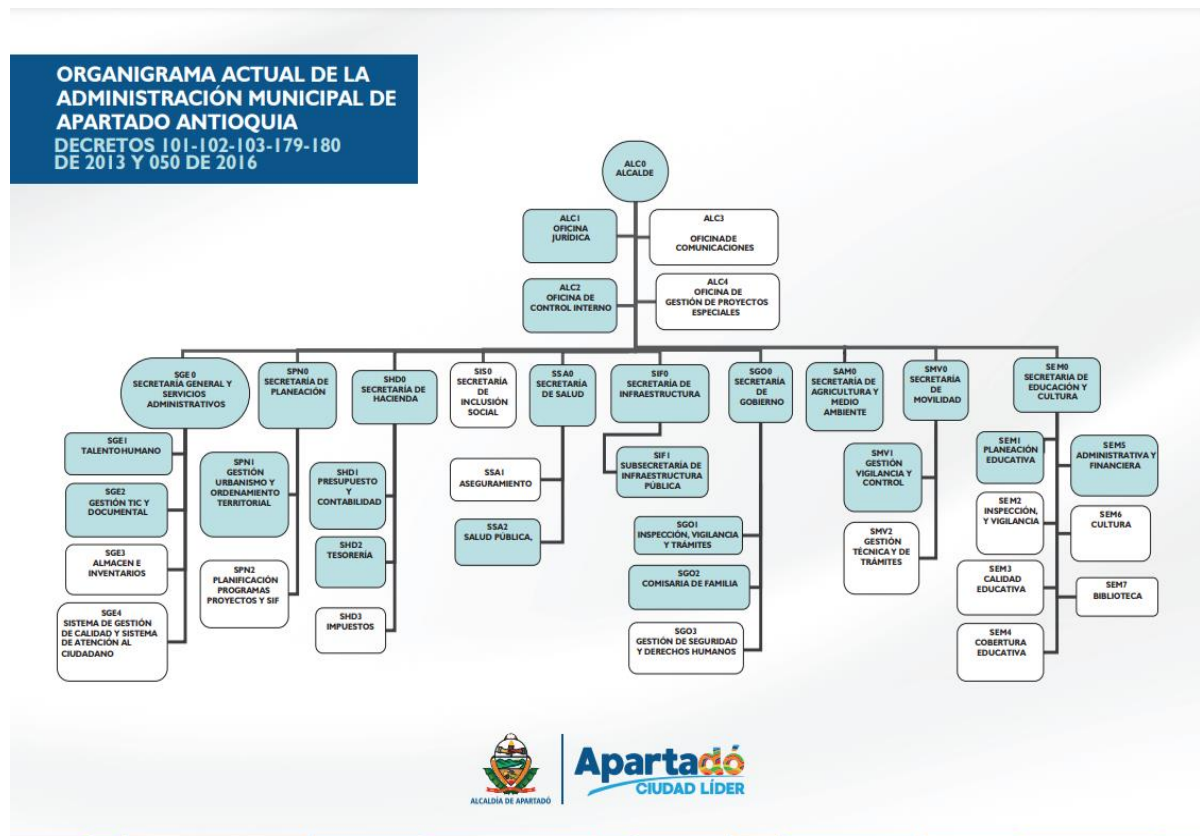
ORGANIGRAMA ACTUAL DE LA ADMINISTRACIÓN MUNICIPAL DE APARTADO ANTIOQUIA
DECRETOS 101-102-103-179-180 DE 2013 Y 050 DE 2016

ALC0
ALCALDE

ALC1
OFICINA JURÍDICA

ALC3
OFICINADE COMUNICACIONES

ALC2
OFICINA DE CONTROL INTERNO

ALC4
OFICINA DE GESTIÓN DE PROYECTOS ESPECIALES

SGE 0
SECRETARÍA GENERAL Y SERVICIOS ADMINISTRATIVOS

SGE1
TALENTO HUMANO

SGE2
GESTIÓN TIC Y DOCUMENTAL

SGE3
ALMACEN E INVENTARIOS

SGE4
SISTEMA DE GESTIÓN DE CALIDAD Y SISTEMA DE ATENCIÓN AL CIUDADANO

SPN0
SECRETARÍA DE PLANEACIÓN

SPN1
GESTIÓN URBANISMO Y ORDENAMIENTO TERRITORIAL

SPN2
PLANIFICACIÓN PROGRAMAS PROYECTOS Y SIF

SHD0
SECRETARÍA DE HACIENDA

SHD1
PRESUPUESTO Y CONTABILIDAD

SHD2
TESORERÍA

SHD3
IMPUESTOS

SIS0
SECRETARÍA DE INCLUSIÓN SOCIAL

SSA0
SECRETARÍA DE SALUD

SSA1
ASEGURAMIENTO

SSA2
SALUD PÚBLICA,

SIF0
SECRETARÍA DE INFRAESTRUCTURA

SIF1
SUBSECRETARÍA DE INFRAESTRUCTURA PÚBLICA

SGO0
SECRETARÍA DE GOBIERNO

SGO1
INSPECCIÓN, VIGILANCIA Y TRÁMITES

SGO2
COMISARIA DE FAMILIA

SGO3
GESTIÓN DE SEGURIDAD Y DERECHOS HUMANOS

SAM0
SECRETARÍA DE AGRICULTURA Y MEDIO AMBIENTE

SMV0
SECRETARÍA DE MOVILIDAD

SMV1
GESTIÓN VIGILANCIA Y CONTROL

SMV2
GESTIÓN TÉCNICA Y DE TRÁMITES

SEM0
SECRETARÍA DE EDUCACIÓN Y CULTURA

SEM1
PLANEACIÓN EDUCATIVA

SEM2
INSPECCIÓN, Y VIGILANCIA

SEM3
CALIDAD EDUCATIVA

SEM4
COBERTURA EDUCATIVA

SEM5
ADMINISTRATIVA Y FINANCIERA

SEM6
CULTURA

SEM7
BIBLIOTECA

ALCALDÍA DE APARTADÓ

Apartadó
CIUDAD LÍDER